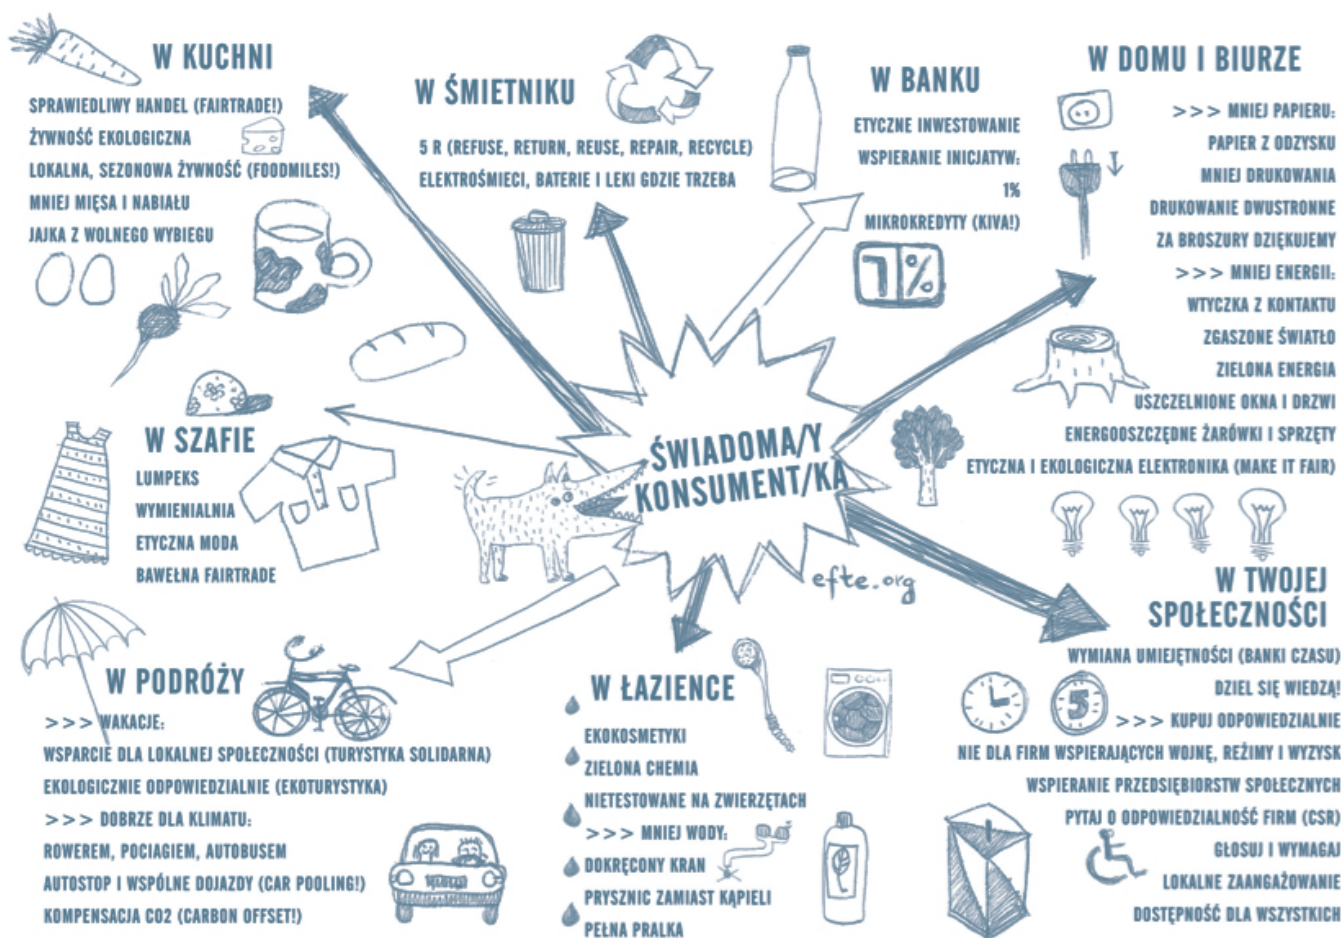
W KUCHNI
SPRAWIEDLIWY HANDEL (FAIRTRADE!)
ŻYWNOŚĆ EKOLOGICZNA
LOKALNA, SEZONOWA ŻYWNOŚĆ (FOODMILES!)
MNIEJ MIĘSA I NABIAŁU
JAJKA Z WOLNEGO WYBIEGU

W ŚMIETNIKU
5 R (REFUSE, RETURN, REUSE, REPAIR, RECYCLE)
ELEKTROŚMIECI, BATERIE I LEKI GDZIE TRZEBA

W BANKU
ETYCZNE INWESTOWANIE
WSPIERANIE INICJATYW:
1%
MIKROKREDYTY (KIVA!)
1%

W DOMU I BIURZE
>>> MNIEJ PAPIERU:
PAPIER Z ODZYSKU
MNIEJ DRUKOWANIA
DRUKOWANIE DWUSTRONNE
ZA BROSZURY DZIĘKUJEMY
>>> MNIEJ ENERGII:
WTYCZKA Z KONTAKTU
ZGASZONE ŚWIATŁO
ZIELONA ENERGIA
USZCZELNIONE OKNA I DRZWI
ENERGOOSZCZĘDNE ŻARÓWKI I SPRZĘTY
ETYCZNA I EKOLOGICZNA ELEKTRONIKA (MAKE IT FAIR)

W SZAFIE
LUMPEKS
WYMIENIALNIA
ETYCZNA MODA
BAWEŁNA FAIRTRADE

ŚWIADOMA/Y KONSUMENT/KA

efte.org

W TWOJEJ SPOŁECZNOŚCI
WYMIANA UMIEJĘTNOŚCI (BANKI CZASU)
DZIEL SIĘ WIEDZĄ!
>>> KUPUJ ODPOWIEDZIALNIE
NIE DLA FIRM WSPIERAJĄCYCH WOJNĘ, REŻIMY I WYZYSK
WSPIERANIE PRZEDSIĘBIORSTW SPOŁECZNYCH
PYTAJ O ODPOWIEDZIALNOŚĆ FIRM (CSR)
GŁOSUJ I WYMAGAJ
LOKALNE ZAANGAŻOWANIE
DOSTĘPNOŚĆ DLA WSZYSTKICH

W PODRÓŻY
>>> WAKACJE:
WSPARCIE DLA LOKALNEJ SPOŁECZNOŚCI (TURYSTYKA SOLIDARNA)
EKOLOGICZNIE ODPOWIEDZIALNIE (EKOTURYSTYKA)
>>> DOBRZE DLA KLIMATU:
ROWEREM, POCIĄGIEM, AUTOBUSEM
AUTOSTOP I WSPÓLNE DOJAZDY (CAR POOLING!)
KOMPENSACJA CO2 (CARBON OFFSET!)

W ŁAZIENCE
EKOKOSMETYKI
ZIELONA CHEMIA
NIETESTOWANE NA ZWIERZĘTACH
>>> MNIEJ WODY:
DOKRĘCONY KRAN
PRYSZNIC ZAMIAST KĄPIELI
PEŁNA PRALKA